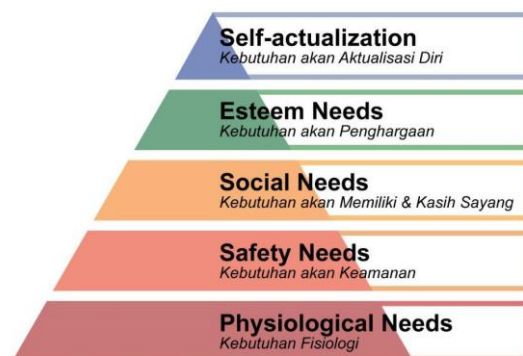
Self-actualization
Kebutuhan akan Aktualisasi Diri

Esteem Needs
Kebutuhan akan Penghargaan

Social Needs
Kebutuhan akan Memiliki & Kasih Sayang

Safety Needs
Kebutuhan akan Keamanan

Physiological Needs
Kebutuhan Fisiologi